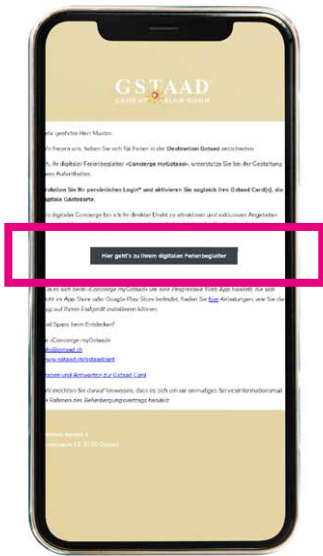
GSTAAD
COME UP – SLOW DOWN

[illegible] geehrter Herr Muster,

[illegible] freuen uns, haben Sie sich für Ferien in der Destination Gstaad entschieden.

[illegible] Ihr digitaler Ferienbegleiter «Concierge myGstaad», unterstützt Sie bei der Gestaltung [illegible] Aufenthaltes.

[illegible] Sie Ihr persönliches Login* und aktivieren Sie sogleich Ihre Gstaad Card(s), die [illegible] Gästekarte.

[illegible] digitalen Concierge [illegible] direkten Draht zu attraktiven und exklusiven Angeboten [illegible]

Hier geht's zu Ihrem digitalen Ferienbegleiter

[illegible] «Concierge myGstaad» um eine Progressive Web App handelt, die sich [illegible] App Store oder Google Play Store befindet, finden Sie hier Anleitungen, wie Sie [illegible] auf Ihrem Endgerät installieren können.

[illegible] Spass beim Entdecken!

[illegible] «Concierge myGstaad»
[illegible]@gstaad.ch
www.gstaad.ch/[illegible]

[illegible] und Antworten zur Gstaad Card

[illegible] möchten Sie darauf hinweisen, dass es sich um ein einmaliges Serviceinformationsmail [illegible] Rahmen des Beherbergungsvertrags handelt.

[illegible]
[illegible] 3780 Gstaad